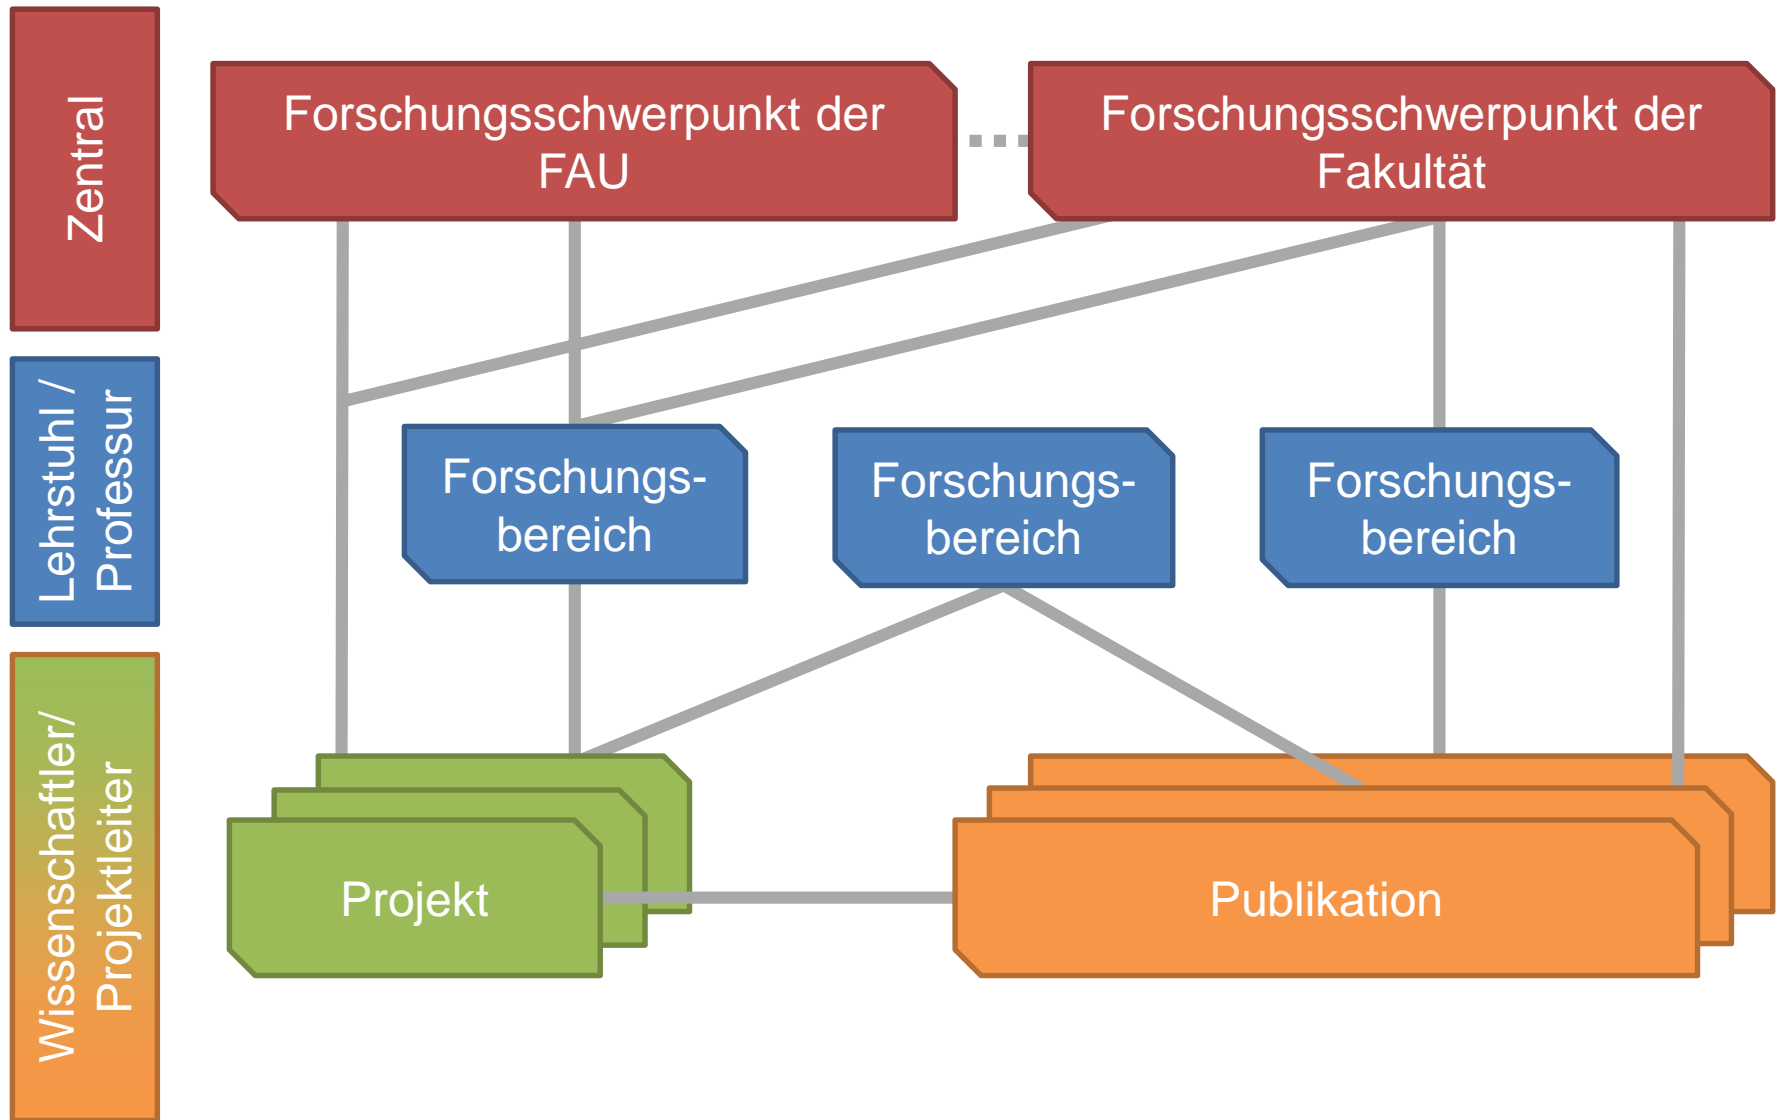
Zentral

Lehrstuhl / Professur

Wissenschaftler/ Projektleiter

Forschungsschwerpunkt der FAU

...

Forschungsschwerpunkt der Fakultät

Forschungsbereich

Forschungsbereich

Forschungsbereich

Projekt

Publikation